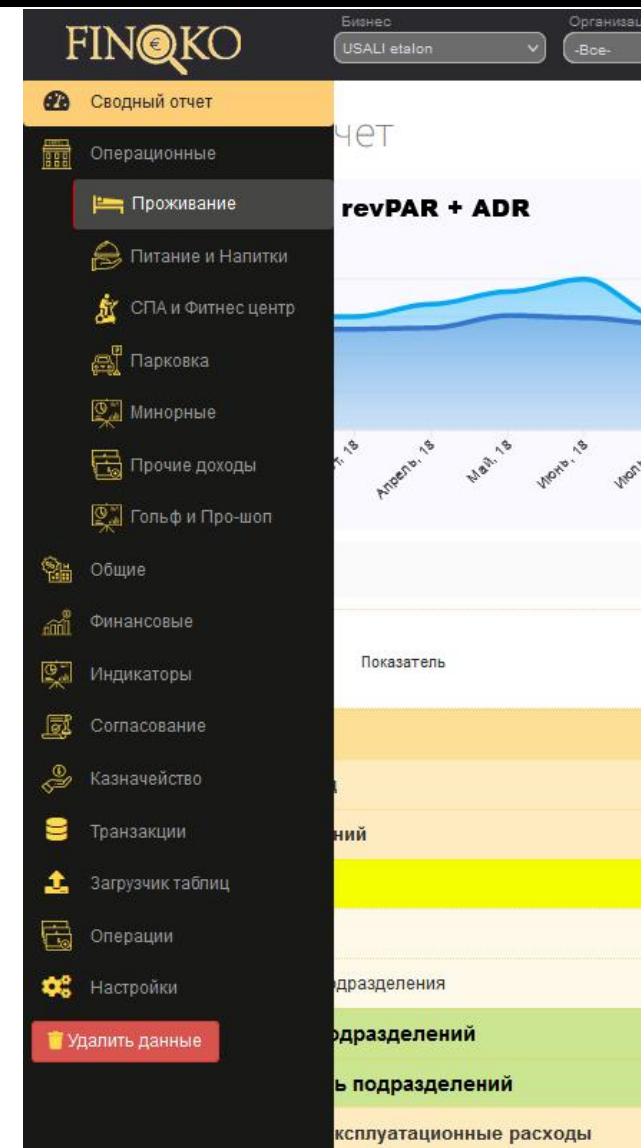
FINOKO

Бизнес
USALI etalon
Организац
-Все-

Сводный отчет
Операционные
Проживание
Питание и Напитки
СПА и Фитнес центр
Парковка
Минорные
Прочие доходы
Гольф и Про-шоп
Общие
Финансовые
Индикаторы
Согласование
Казначейство
Транзакции
Загрузчик таблиц
Операции
Настройки
Удалить данные

чет

revPAR + ADR

т, 18
Апрель, 18
Май, 18
Июнь, 18
Июл

Показатель

ний

дразделения
одразделений
ь подразделений
ксплуатационные расходы